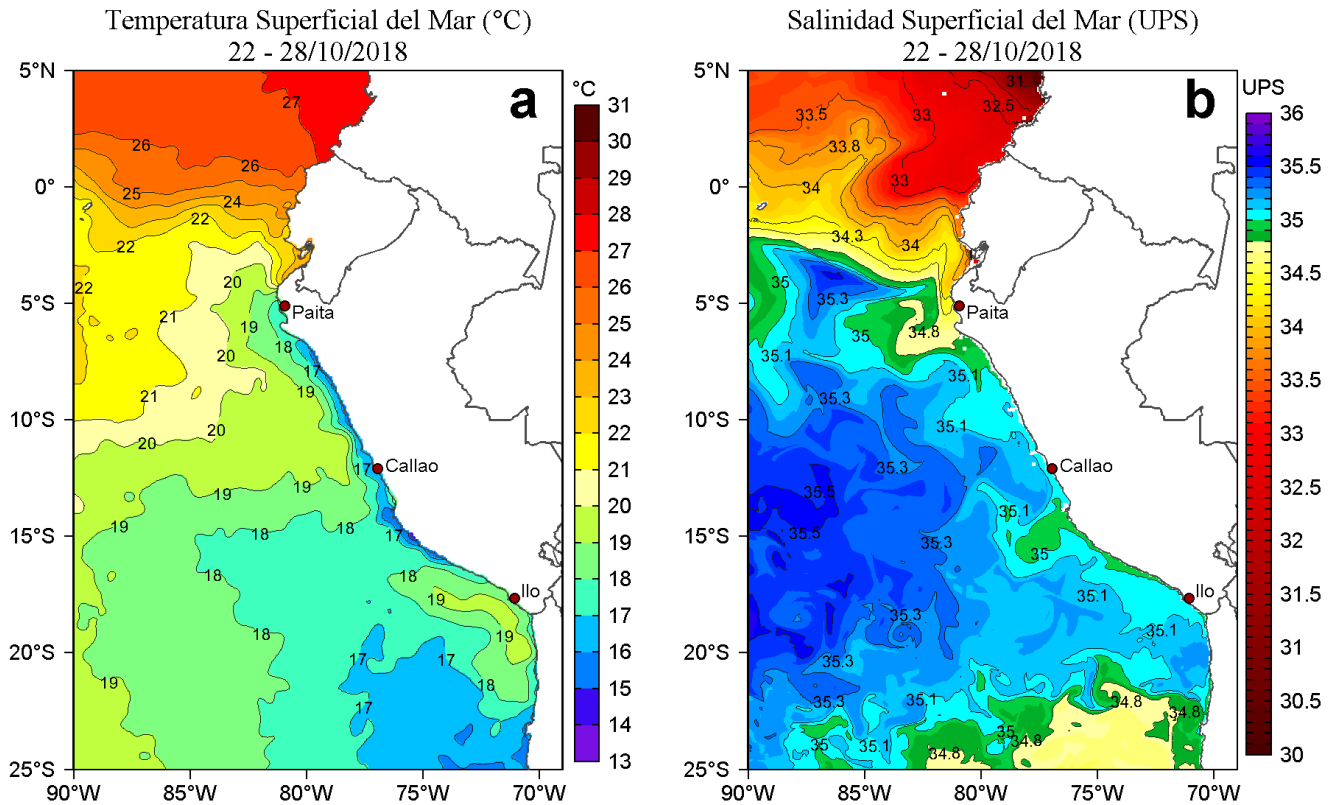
Temperatura Superficial del Mar (°C)
22 - 28/10/2018

a

°C
31
30
29
28
27
26
25
24
23
22
21
20
19
18
17
16
15
14
13

5°N
0°
5°S
10°S
15°S
20°S
25°S
90°W 85°W 80°W 75°W 70°W

27
26
26
25
24
22
22
22
20
21
19
20
18
17
19
21
20
20
19
19
19
18
18
17
18
18
19
19
18
17
17
18
19
17
17

Paita
Callao
Ilo

Salinidad Superficial del Mar (UPS)
22 - 28/10/2018

b

UPS
36
35.5
35
34.5
34
33.5
33
32.5
32
31.5
31
30.5
30

5°N
0°
5°S
10°S
15°S
20°S
25°S
90°W 85°W 80°W 75°W 70°W

31.5
32.5
33.5
33
33.8
33
34
34.3
34
35
35.3
34.8
35
35.1
35.1
35.3
35.1
35.3
35.5
35.1
35.5
35.3
35
35.1
35.3
35.1
35.3
35.3
35.1
34.8
34.8
35
34.8
35
35.1
34.8

Paita
Callao
Ilo